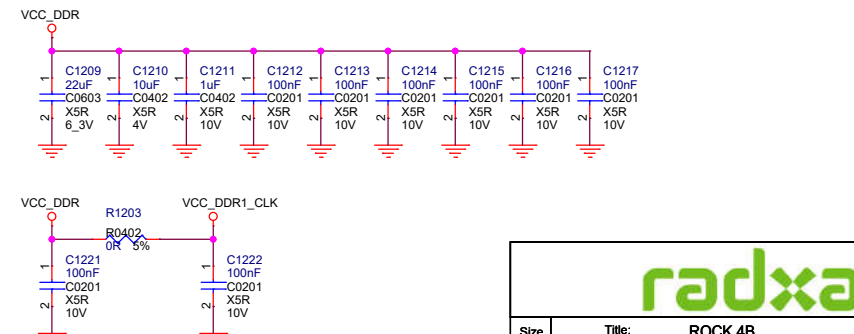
VCC_DDR

C1209
22uF
C0603
X5R
6_3V

C1210
10uF
C0402
X5R
4V

C1211
1uF
C0402
X5R
10V

C1212
100nF
C0201
X5R
10V

C1213
100nF
C0201
X5R
10V

C1214
100nF
C0201
X5R
10V

C1215
100nF
C0201
X5R
10V

C1216
100nF
C0201
X5R
10V

C1217
100nF
C0201
X5R
10V

1 2 1 2 1 2 1 2 1 2 1 2 1 2 1 2 1 2

VCC_DDR
R1203
R0402
0R 5%
VCC_DDR1_CLK

C1221
100nF
C0201
X5R
10V

C1222
100nF
C0201
X5R
10V

1 2 1 2

radxa

Size
Title:
ROCK 4B